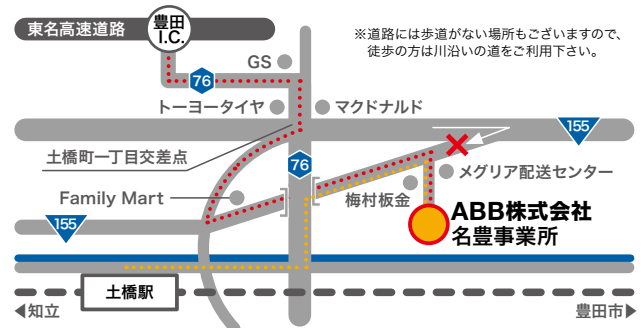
東名高速道路

豊田 I.C.

※道路には歩道がない場所もございますので、徒歩の方は川沿いの道をご利用下さい。

GS

76

トーヨータイヤ

マクドナルド

155

土橋町一丁目交差点

76

メグリア配送センター

Family Mart

梅村板金

ABB株式会社
名豊事業所

155

土橋駅

◀知立

豊田市▶